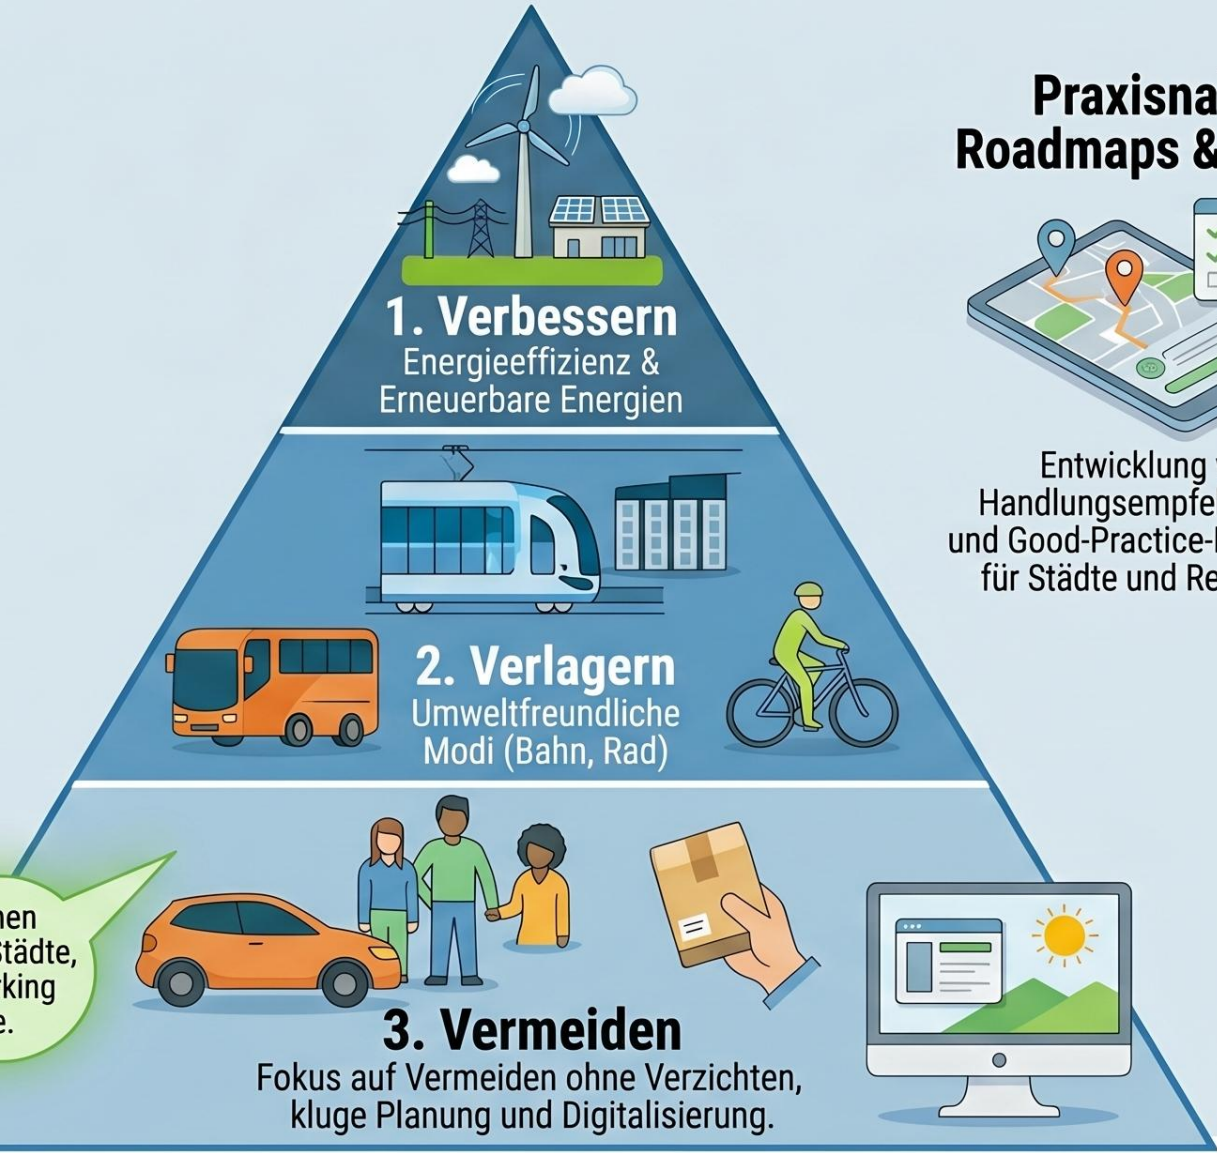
Praxisna
Roadmaps &

1. Verbessern
Energieeffizienz & Erneuerbare Energien

Entwicklung
Handlungsempfe
und Good-Practice-
für Städte und Re

2. Verlagern
Umweltfreundliche Modi (Bahn, Rad)

nen
tädte,
king
e.

3. Vermeiden
Fokus auf Vermeiden ohne Verzichten, kluge Planung und Digitalisierung.